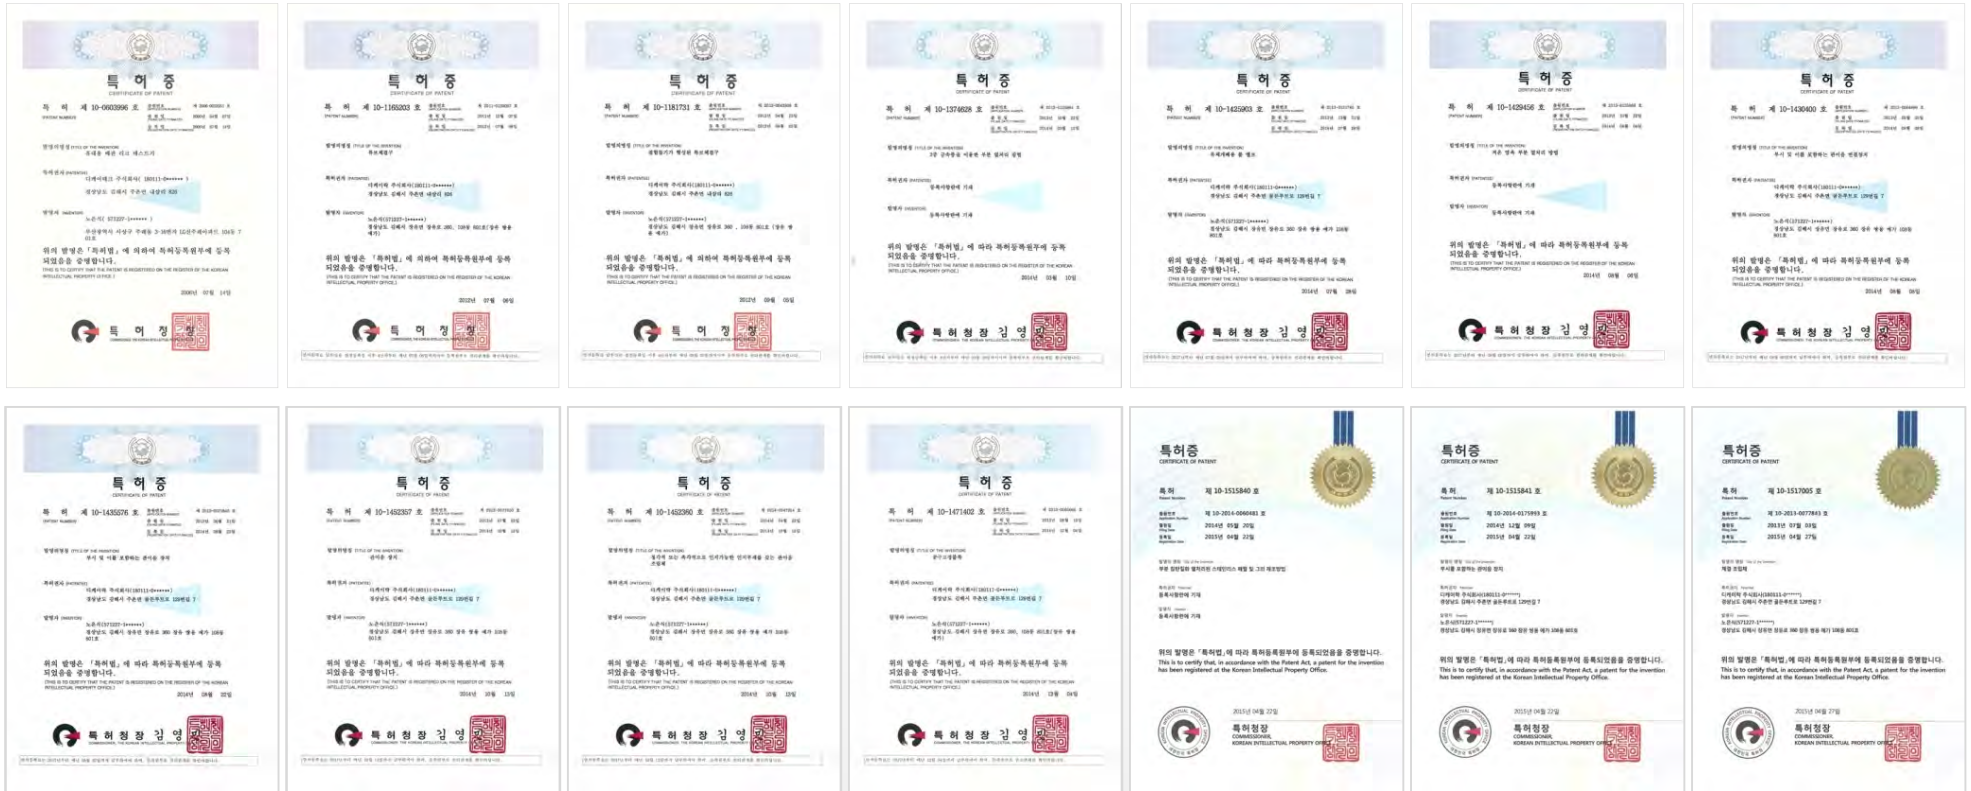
특 허 증
CERTIFICATE OF PATENT
특 허 제 10-0603996 호
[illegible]
특 허 청

특 허 증
CERTIFICATE OF PATENT
특 허 제 10-1165203 호
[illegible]
위의 발명은 「특허법」에 의하여 특허등록원부에 등록되었음을 증명합니다.
2012년 07월 06일
특 허 청

특 허 증
CERTIFICATE OF PATENT
특 허 제 10-1181731 호
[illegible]
위의 발명은 「특허법」에 의하여 특허등록원부에 등록되었음을 증명합니다.
2012년 09월 05일
특 허 청

특 허 증
CERTIFICATE OF PATENT
특 허 제 10-1374628 호
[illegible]
위의 발명은 「특허법」에 따라 특허등록원부에 등록되었음을 증명합니다.
2014년 03월 10일
특 허 청 장 김 영 민

특 허 증
CERTIFICATE OF PATENT
특 허 제 10-1435903 호
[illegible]
위의 발명은 「특허법」에 따라 특허등록원부에 등록되었음을 증명합니다.
2014년 08월 26일
특 허 청 장 김 영 민

특 허 증
CERTIFICATE OF PATENT
특 허 제 10-1429456 호
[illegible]
위의 발명은 「특허법」에 따라 특허등록원부에 등록되었음을 증명합니다.
2014년 08월 06일
특 허 청 장 김 영 민

특 허 증
CERTIFICATE OF PATENT
특 허 제 10-1430400 호
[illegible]
위의 발명은 「특허법」에 따라 특허등록원부에 등록되었음을 증명합니다.
2014년 08월 08일
특 허 청 장 김 영 민

특 허 증
CERTIFICATE OF PATENT
특 허 제 10-1435576 호
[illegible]
위의 발명은 「특허법」에 따라 특허등록원부에 등록되었음을 증명합니다.
2014년 08월 22일
특 허 청 장 김 영 민

특 허 증
CERTIFICATE OF PATENT
특 허 제 10-1452357 호
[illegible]
위의 발명은 「특허법」에 따라 특허등록원부에 등록되었음을 증명합니다.
2014년 10월 13일
특 허 청 장 김 영 민

특 허 증
CERTIFICATE OF PATENT
특 허 제 10-1452360 호
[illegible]
위의 발명은 「특허법」에 따라 특허등록원부에 등록되었음을 증명합니다.
2014년 10월 13일
특 허 청 장 김 영 민

특 허 증
CERTIFICATE OF PATENT
특 허 제 10-1471402 호
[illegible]
위의 발명은 「특허법」에 따라 특허등록원부에 등록되었음을 증명합니다.
2014년 12월 04일
특 허 청 장 김 영 민

특허증
CERTIFICATE OF PATENT
특허 제 10-1515840 호
제 10-2014-0060481 호
2014년 05월 20일
2015년 04월 22일
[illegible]
위의 발명은 「특허법」에 따라 특허등록원부에 등록되었음을 증명합니다.
This is to certify that, in accordance with the Patent Act, a patent for the invention has been registered at the Korean Intellectual Property Office.
2015년 04월 22일
특허청장
COMMISSIONER, KOREAN INTELLECTUAL PROPERTY OFFICE

특허증
CERTIFICATE OF PATENT
특허 제 10-1515841 호
제 10-2014-0175993 호
2014년 12월 09일
2015년 04월 22일
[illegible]
위의 발명은 「특허법」에 따라 특허등록원부에 등록되었음을 증명합니다.
This is to certify that, in accordance with the Patent Act, a patent for the invention has been registered at the Korean Intellectual Property Office.
2015년 04월 22일
특허청장
COMMISSIONER, KOREAN INTELLECTUAL PROPERTY OFFICE

특허증
CERTIFICATE OF PATENT
특허 제 10-1517005 호
제 10-2015-0077843 호
2015년 03월 03일
2015년 04월 27일
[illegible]
위의 발명은 「특허법」에 따라 특허등록원부에 등록되었음을 증명합니다.
This is to certify that, in accordance with the Patent Act, a patent for the invention has been registered at the Korean Intellectual Property Office.
2015년 04월 27일
특허청장
COMMISSIONER, KOREAN INTELLECTUAL PROPERTY OFFICE